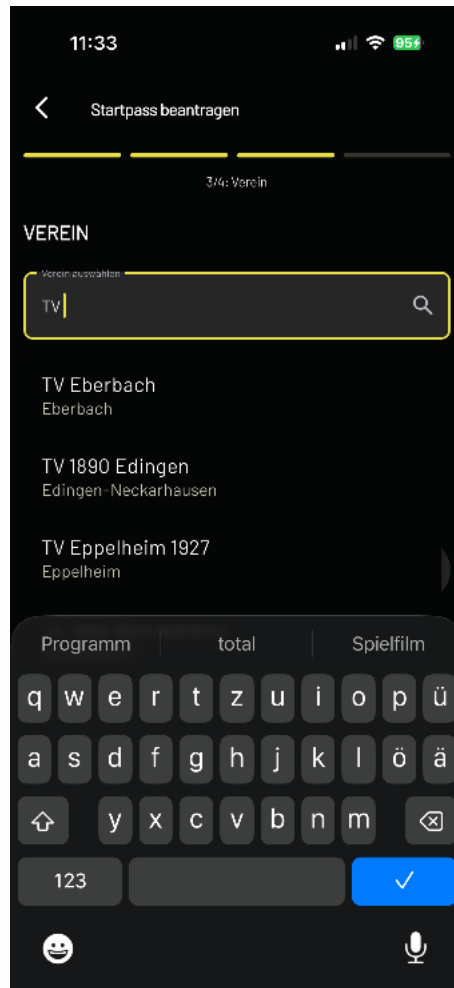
11:33

95

Startpass beantragen

3/4: Verein

VEREIN

Verein auswählen

TV

TV Eberbach
Eberbach

TV 1890 Edingen
Edingen-Neckarhausen

TV Eppelheim 1927
Eppelheim

Programm total Spielfilm

q w e r t z u i o p ü
a s d f g h j k l ö ä
y x c v b n m

123